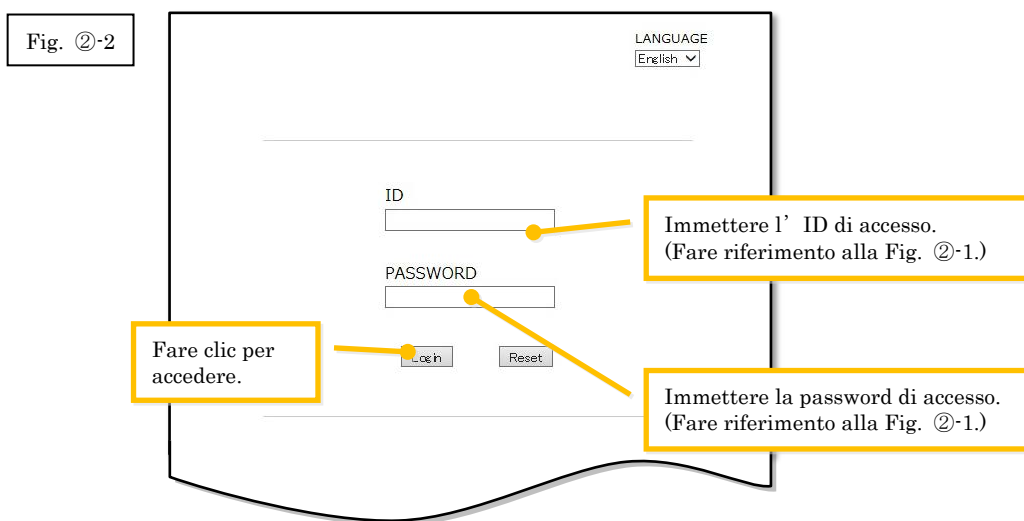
Fig. ②-2

LANGUAGE
English

ID

Immettere l'ID di accesso. (Fare riferimento alla Fig. ②-1.)

PASSWORD

Fare clic per accedere.

Login

Reset

Immettere la password di accesso. (Fare riferimento alla Fig. ②-1.)